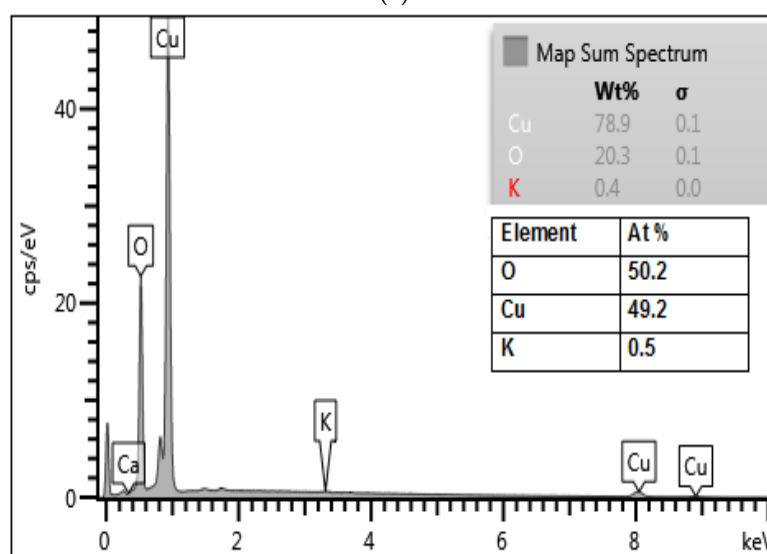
Map Sum Spectrum

| | Wt% | σ |
|---|---|---|
| Cu | 78.9 | 0.1 |
| O | 20.3 | 0.1 |
| K | 0.4 | 0.0 |

| Element | At % |
|---|---|
| O | 50.2 |
| Cu | 49.2 |
| K | 0.5 |

Cu
O
Ca
K
Cu
Cu

cps/eV
40
20
0
0
2
4
6
8
keV